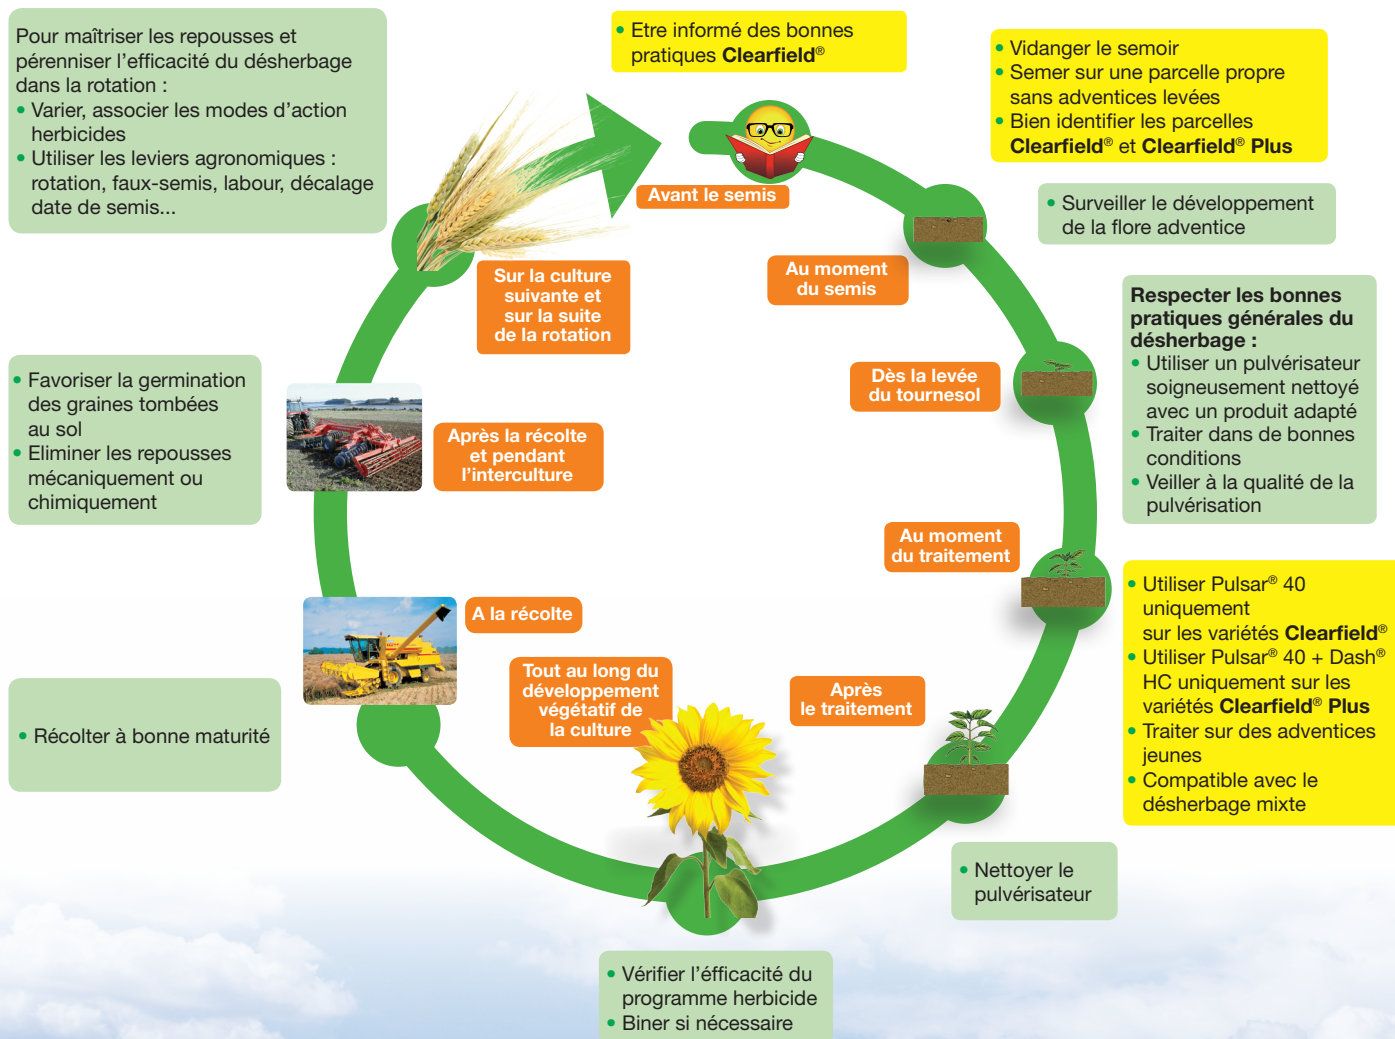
Pour maîtriser les repousses et pérenniser l'efficacité du désherbage dans la rotation :
• Varier, associer les modes d'action herbicides
• Utiliser les leviers agronomiques : rotation, faux-semis, labour, décalage date de semis...

• Etre informé des bonnes pratiques **Clearfield**®

• Vidanger le semoir
• Semer sur une parcelle propre sans adventices levées
• Bien identifier les parcelles **Clearfield**® et **Clearfield**® **Plus**

Avant le semis

• Surveiller le développement de la flore adventice

Au moment du semis

Sur la culture suivante et sur la suite de la rotation

Respecter les bonnes pratiques générales du désherbage :
• Utiliser un pulvérisateur soigneusement nettoyé avec un produit adapté
• Traiter dans de bonnes conditions
• Veiller à la qualité de la pulvérisation

Dès la levée du tournesol

• Favoriser la germination des graines tombées au sol
• Eliminer les repousses mécaniquement ou chimiquement

Après la récolte et pendant l'interculture

Au moment du traitement

• Utiliser Pulsar® 40 uniquement sur les variétés **Clearfield**®
• Utiliser Pulsar® 40 + Dash® HC uniquement sur les variétés **Clearfield**® **Plus**
• Traiter sur des adventices jeunes
• Compatible avec le désherbage mixte

A la récolte

Tout au long du développement végétatif de la culture

Après le traitement

• Récolter à bonne maturité

• Nettoyer le pulvérisateur

• Vérifier l'efficacité du programme herbicide
• Biner si nécessaire